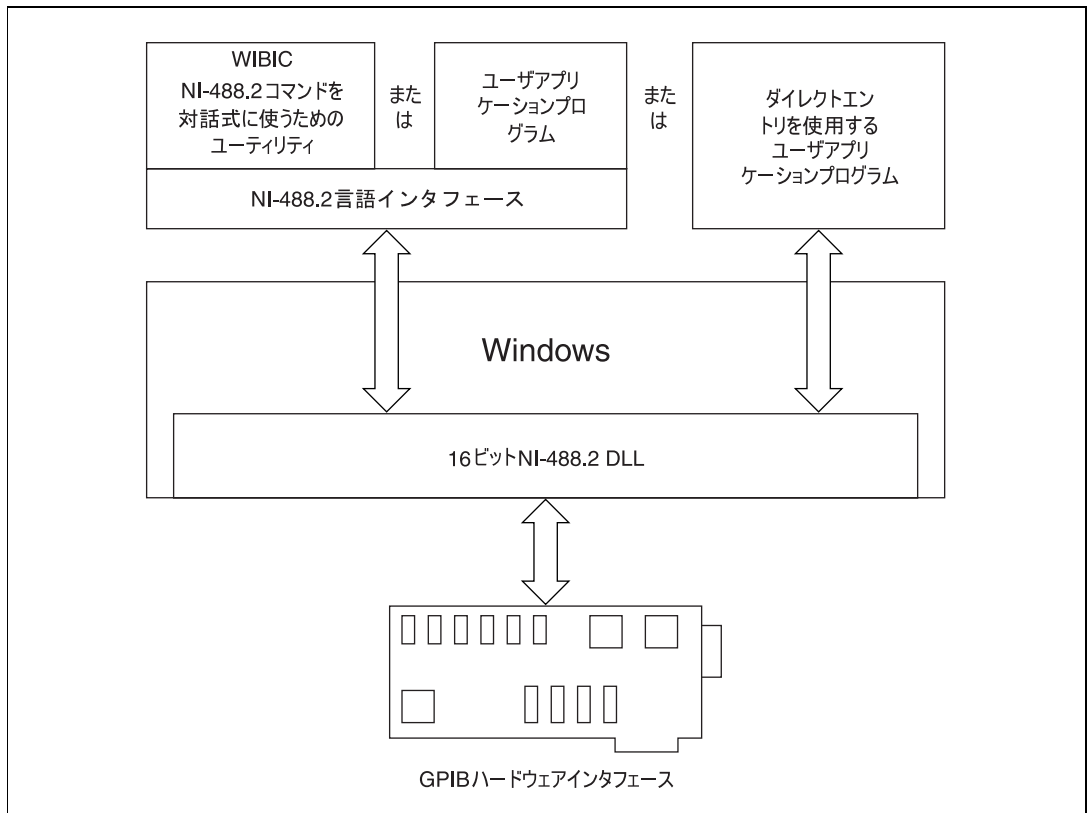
WIBIC
NI-488.2コマンドを対話式に使うためのユーティリティ

または

ユーザアプリケーションプログラム

または

ダイレクトエントリを使用するユーザアプリケーションプログラム

NI-488.2言語インタフェース

Windows

16ビットNI-488.2 DLL

GPIBハードウェアインタフェース